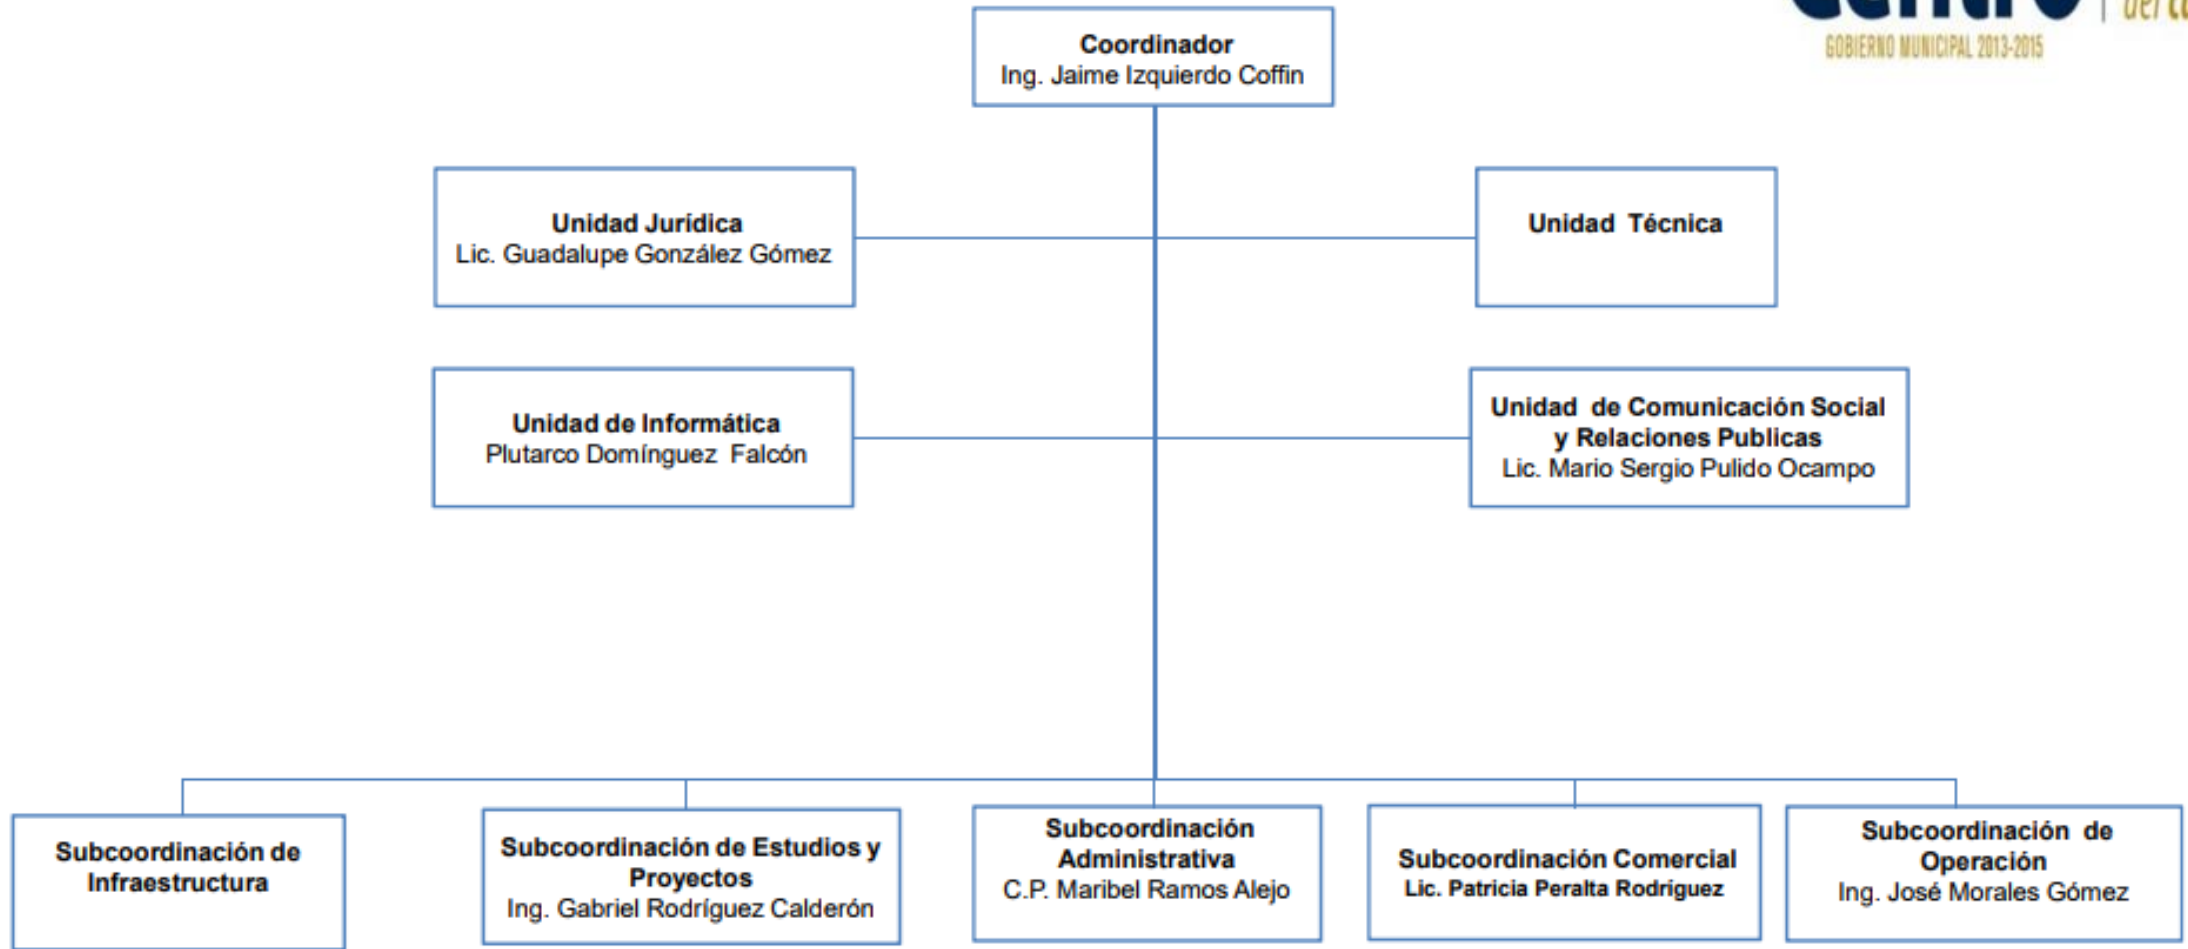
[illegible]
GOBIERNO MUNICIPAL 2013-2015

Coordinador
Ing. Jaime Izquierdo Coffin

Unidad Jurídica
Lic. Guadalupe González Gómez

Unidad Técnica

Unidad de Informática
Plutarco Domínguez Falcón

Unidad de Comunicación Social y Relaciones Publicas
Lic. Mario Sergio Pulido Ocampo

Subcoordinación de Infraestructura

Subcoordinación de Estudios y Proyectos
Ing. Gabriel Rodríguez Calderón

Subcoordinación Administrativa
C.P. Maribel Ramos Alejo

Subcoordinación Comercial
Lic. Patricia Peralta Rodríguez

Subcoordinación de Operación
Ing. José Morales Gómez